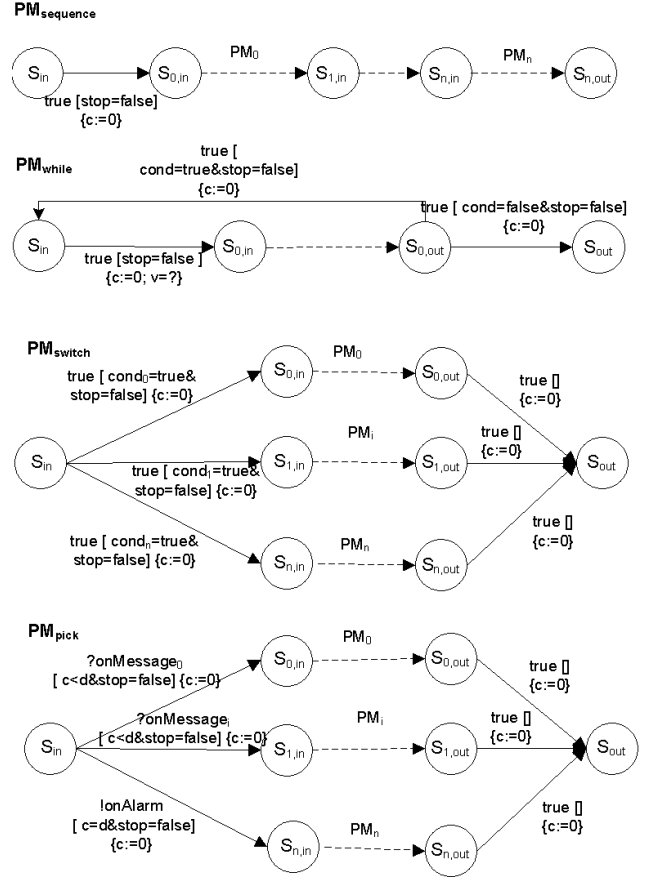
$PM_{sequence}$

$S_{in}$ $S_{0,in}$ $PM_0$ $S_{1,in}$ $S_{n,in}$ $PM_n$ $S_{n,out}$

true [stop=false] {c:=0}

$PM_{while}$

true [ cond=true&stop=false] {c:=0}

$S_{in}$ $S_{0,in}$ $S_{0,out}$ $S_{out}$

true [ cond=false&stop=false] {c:=0}

true [stop=false ] {c:=0; v=?}

$PM_{switch}$

true [ $cond_0$=true& stop=false] {c:=0}

$S_{0,in}$ $PM_0$ $S_{0,out}$

true [] {c:=0}

$S_{in}$

$S_{1,in}$ $PM_i$ $S_{1,out}$

true [] {c:=0}

$S_{out}$

true [ $cond_i$=true& stop=false] {c:=0}

true [ $cond_n$=true& stop=false] {c:=0}

$S_{n,in}$ $PM_n$ $S_{n,out}$

true [] {c:=0}

$PM_{pick}$

?$onMessage_0$ [ c<d&stop=false] {c:=0}

$S_{0,in}$ $PM_0$ $S_{0,out}$

true [] {c:=0}

?$onMessage_i$ [ c<d&stop=false] {c:=0}

$S_{in}$ $S_{1,in}$ $PM_i$ $S_{1,out}$

true [] {c:=0}

$S_{out}$

!onAlarm [ c=d&stop=false] {c:=0}

$S_{n,in}$ $PM_n$ $S_{n,out}$

true [] {c:=0}